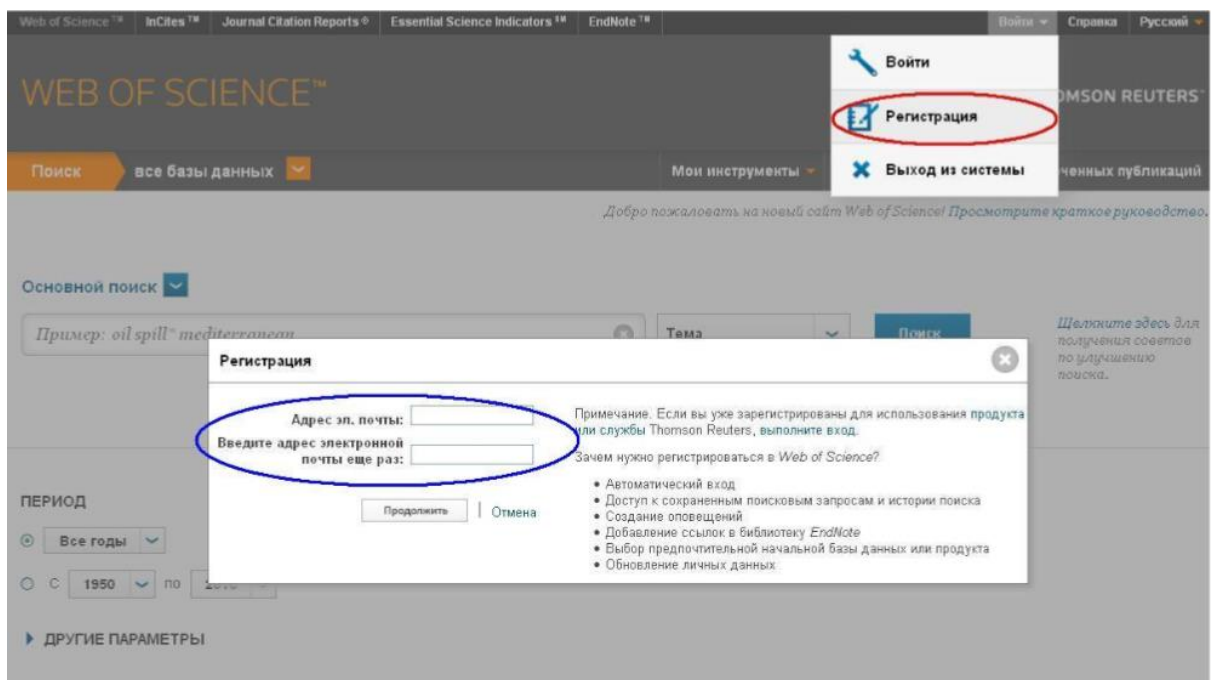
Web of Science™ InCites™ Journal Citation Reports® Essential Science Indicators℠ EndNote™ Войти Справка Русский

WEB OF SCIENCE™

Войти

Регистрация

Выход из системы

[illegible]MSON REUTERS™

Поиск все базы данных Мои инструменты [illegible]ченных публикаций

Добро пожаловать на новый сайт Web of Science! Просмотрите краткое руководство.

Основной поиск

Пример: oil spill* mediterranean

Тема

Поиск

Щелкните здесь для получения советов по улучшению поиска.

Регистрация

Адрес эл. почты:

Введите адрес электронной почты еще раз:

Продолжить | Отмена

Примечание. Если вы уже зарегистрированы для использования продукта или службы Thomson Reuters, выполните вход.

Зачем нужно регистрироваться в Web of Science?

• Автоматический вход
• Доступ к сохраненным поисковым запросам и истории поиска
• Создание оповещений
• Добавление ссылок в библиотеку EndNote
• Выбор предпочтительной начальной базы данных или продукта
• Обновление личных данных

ПЕРИОД

Все годы

С 1950 по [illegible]

ДРУГИЕ ПАРАМЕТРЫ